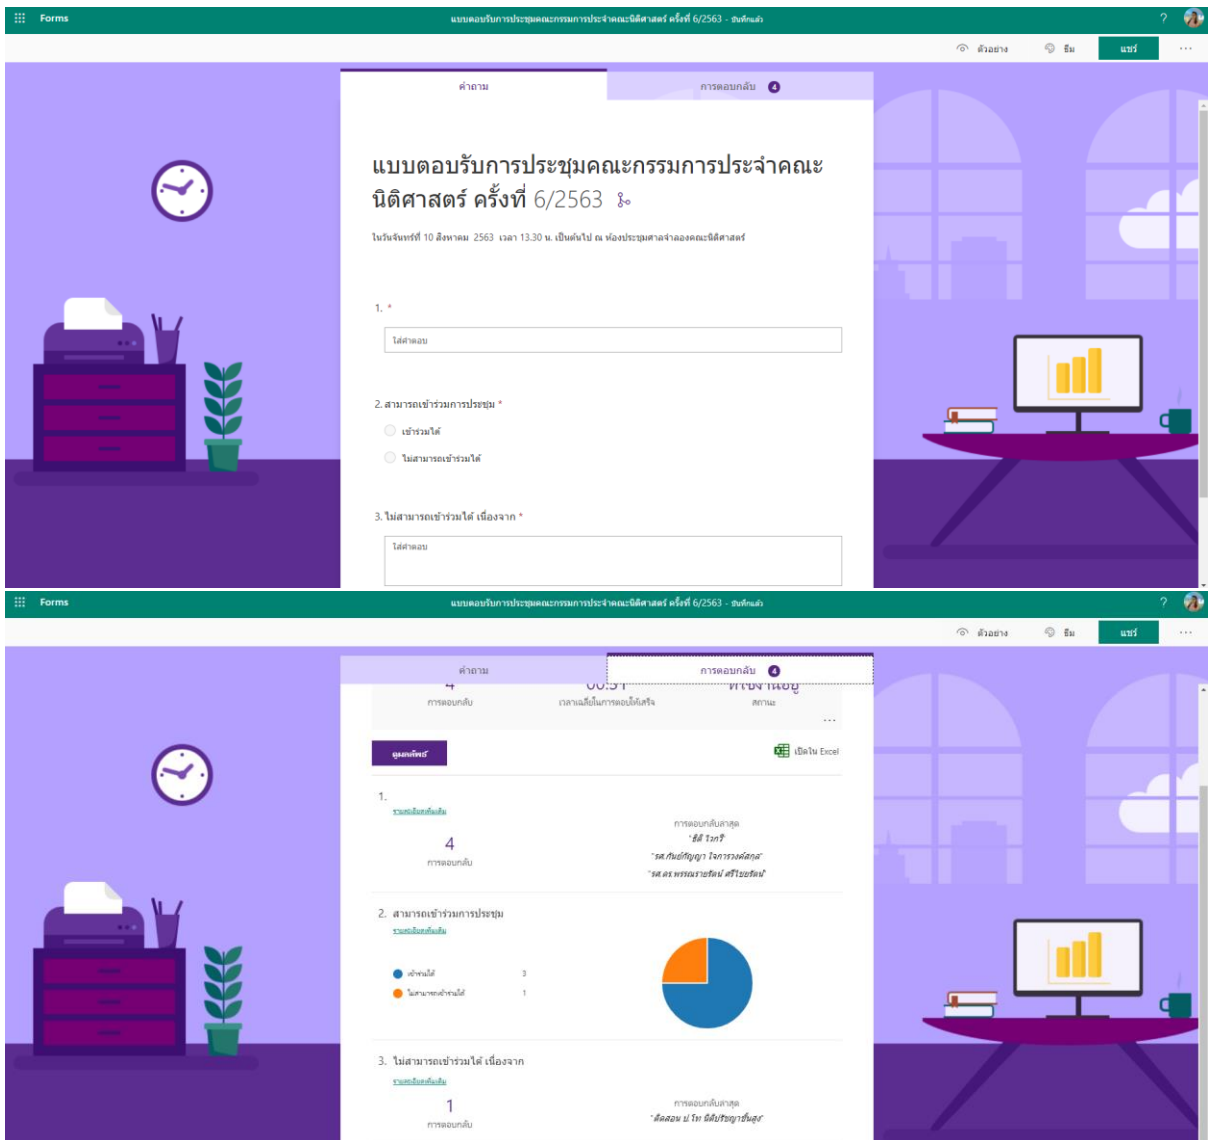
Forms แบบตอบรับการประชุมคณะกรรมการประจำคณะนิติศาสตร์ ครั้งที่ 6/2563 - บันทึกแล้ว ?

ตัวอย่าง ธีม แชร์ ...

คำถาม การตอบกลับ 4

แบบตอบรับการประชุมคณะกรรมการประจำคณะนิติศาสตร์ ครั้งที่ 6/2563

ในวันจันทร์ที่ 10 สิงหาคม 2563 เวลา 13.30 น. เป็นต้นไป ณ ห้องประชุมศาลจำลองคณะนิติศาสตร์

1. *

ใส่คำตอบ

2. สามารถเข้าร่วมการประชุม *

เข้าร่วมได้

ไม่สามารถเข้าร่วมได้

3. ไม่สามารถเข้าร่วมได้ เนื่องจาก *

ใส่คำตอบ

Forms แบบตอบรับการประชุมคณะกรรมการประจำคณะนิติศาสตร์ ครั้งที่ 6/2563 - บันทึกแล้ว ?

ตัวอย่าง ธีม แชร์ ...

คำถาม การตอบกลับ 4

4 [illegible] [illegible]

การตอบกลับ เวลาเฉลี่ยในการตอบให้เสร็จ สถานะ

...

ดูผลลัพธ์ เปิดใน Excel

1.

รายละเอียดเพิ่มเติม

4

การตอบกลับ

การตอบกลับล่าสุด

"ธีดี โวทรี"

"รศ.กันย์ศัญญา ใจการวงศ์สกุล"

"รศ.ดร.พรรณราชรัตน์ ศรีไชยรัตน์"

2. สามารถเข้าร่วมการประชุม

รายละเอียดเพิ่มเติม

เข้าร่วมได้ 3

ไม่สามารถเข้าร่วมได้ 1

3. ไม่สามารถเข้าร่วมได้ เนื่องจาก

รายละเอียดเพิ่มเติม

1

การตอบกลับ

การตอบกลับล่าสุด

"ติดสอน ป.โท นิติปรัชญาชั้นสูง"